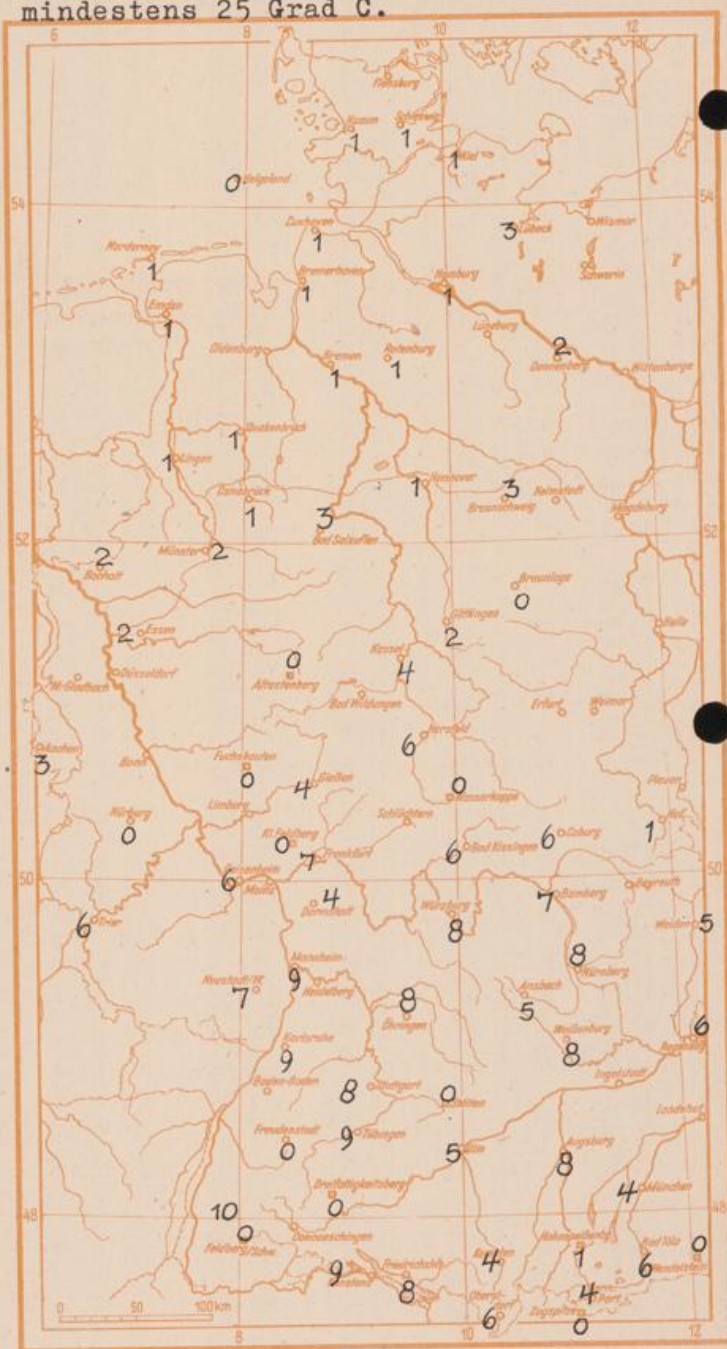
mindestens 25 Grad C.

6 8 10 12

54 52 50 48

Flensburg
Husum 1
Schleswig 1
Kiel 1
Helgoland 0
Cuxhaven 1
Lübeck 3
Wismar
Schwerin
Norderney 1
Bremerhaven 1
Hamburg 1
Emden 1
Lüneburg
Dannenberg 2
Wittenberge
Oldenburg
Bremen 1
Rotenburg 1
Quakenbrück 1
Lingen 1
Osnabrück 1
Hannover 1
Braunschweig 3
Helmstedt
Magdeburg
Bad Salzuflen 3
Bocholt 2
Münster 2
Braunlage 0
Göttingen 2
Essen 2
Düsseldorf
M-Gladbach
Kassel 4
Halle
Altastenberg 0
Bad Wildungen
Erfurt
Weimar
Aachen 3
Bonn
Hersfeld 6
Fuchskauten 0
Gießen 4
Wasserkuppe 0
Plauen
Hof 1
Nürburg 0
Limburg
Kl. Feldberg 0
Frankfurt 7
Schlüchtern
Bad Kissingen 6
Coburg 6
Geisenheim 6
Mainz
Darmstadt 4
Würzburg 8
Bamberg 7
Bayreuth
Weiden 5
Trier 6
Mannheim 9
Heidelberg
Nürnberg 8
Neustadt/W. 7
Öhringen 8
Ansbach 5
Karlsruhe 9
Weißenburg 8
Regensburg 6
Baden-Baden
Stuttgart 8
Ingolstadt
Aalen 0
Landshut
Freudenstadt 0
Tübingen 9
Ulm 5
Augsburg 8
Breitfußkirtsberg 0
München 4
Feldberg/Schw. 10 0
Donaueschingen
Friedrichshafen
Konstanz 9 8
Kempten 4
Hohenpeißenberg 1
Bad Tölz
Wendelstein 6 0
Oberstdorf 6
Garmisch-Partenkirchen 4
Zugspitze 0

0 50 100km